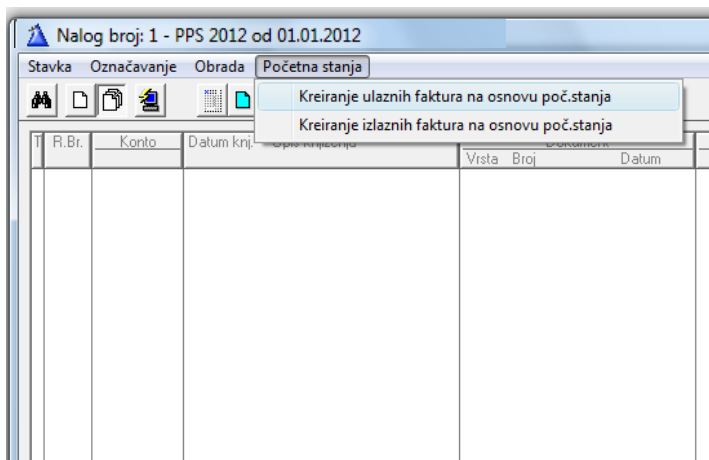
Nalog broj: 1 - PPS 2012 od 01.01.2012

Stavka Označavanje Obrada Početna stanja

Kreiranje ulaznih faktura na osnovu poč.stanja
Kreiranje izlaznih faktura na osnovu poč.stanja

T R.Br. Konto Datum knj. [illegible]

Vrsta Broj Datum